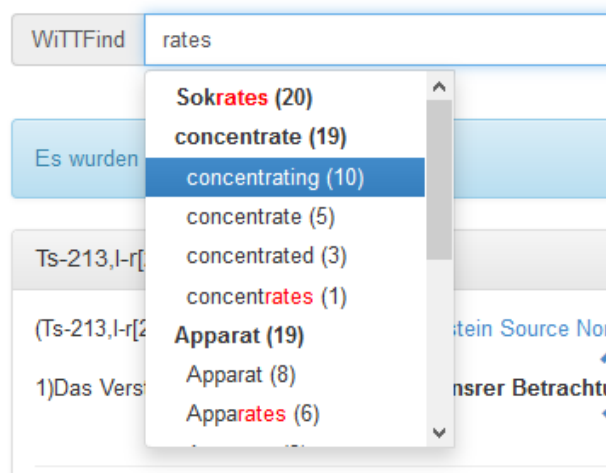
WiTTFind rates

Sokrates (20)
concentrate (19)
concentrating (10)
concentrate (5)
concentrated (3)
concentrates (1)
Apparat (19)
Apparat (8)
Apparates (6)
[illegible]

Es wurden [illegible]

Ts-213,I-r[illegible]

(Ts-213,I-r[2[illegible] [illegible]stein Source No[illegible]

1)Das Verst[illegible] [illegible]nsrer Betrachtu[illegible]